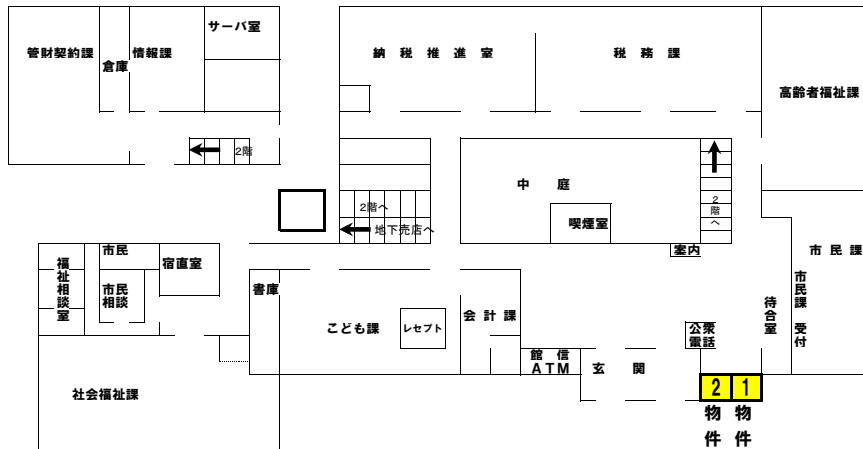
管財契約課
倉庫
情報課
サーバ室
納税推進室
税務課
高齢者福祉課
2階
中庭
喫煙室
2階へ
2階へ
地下売店へ
案内
市民課
福祉相談室
市民
市民相談
宿直室
書庫
こども課
レセプト
会計課
館信
ATM
玄関
公衆電話
待合室
市民課受付
社会福祉課
2
1
物件
物件